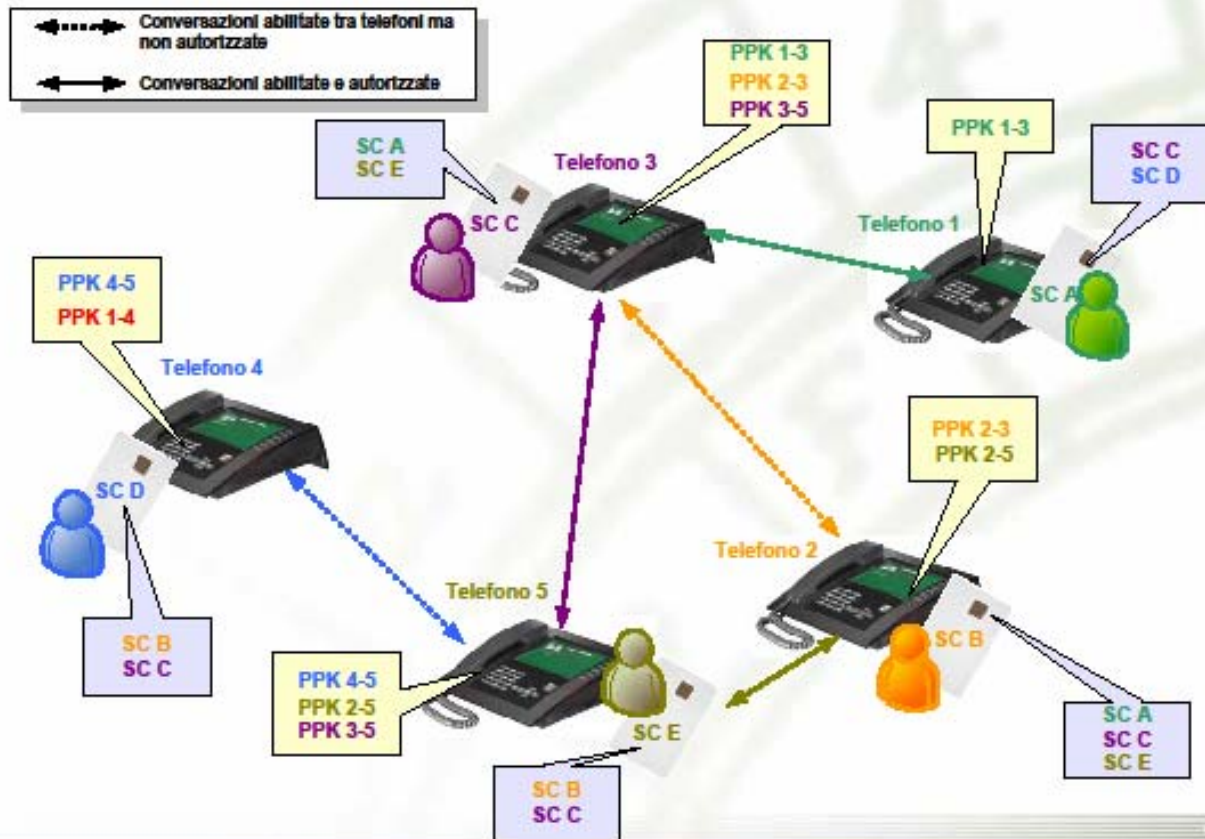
Conversazioni abilitate tra telefoni ma non autorizzate

Conversazioni abilitate e autorizzate

SC A
SC E

SC C

Telefono 3

PPK 1-3
PPK 2-3
PPK 3-5

PPK 1-3

SC C
SC D

Telefono 1

SC A

PPK 4-5
PPK 1-4

Telefono 4

SC D

SC B
SC C

PPK 2-3
PPK 2-5

Telefono 2

SC B

SC A
SC C
SC E

Telefono 5

PPK 4-5
PPK 2-5
PPK 3-5

SC E

SC B
SC C